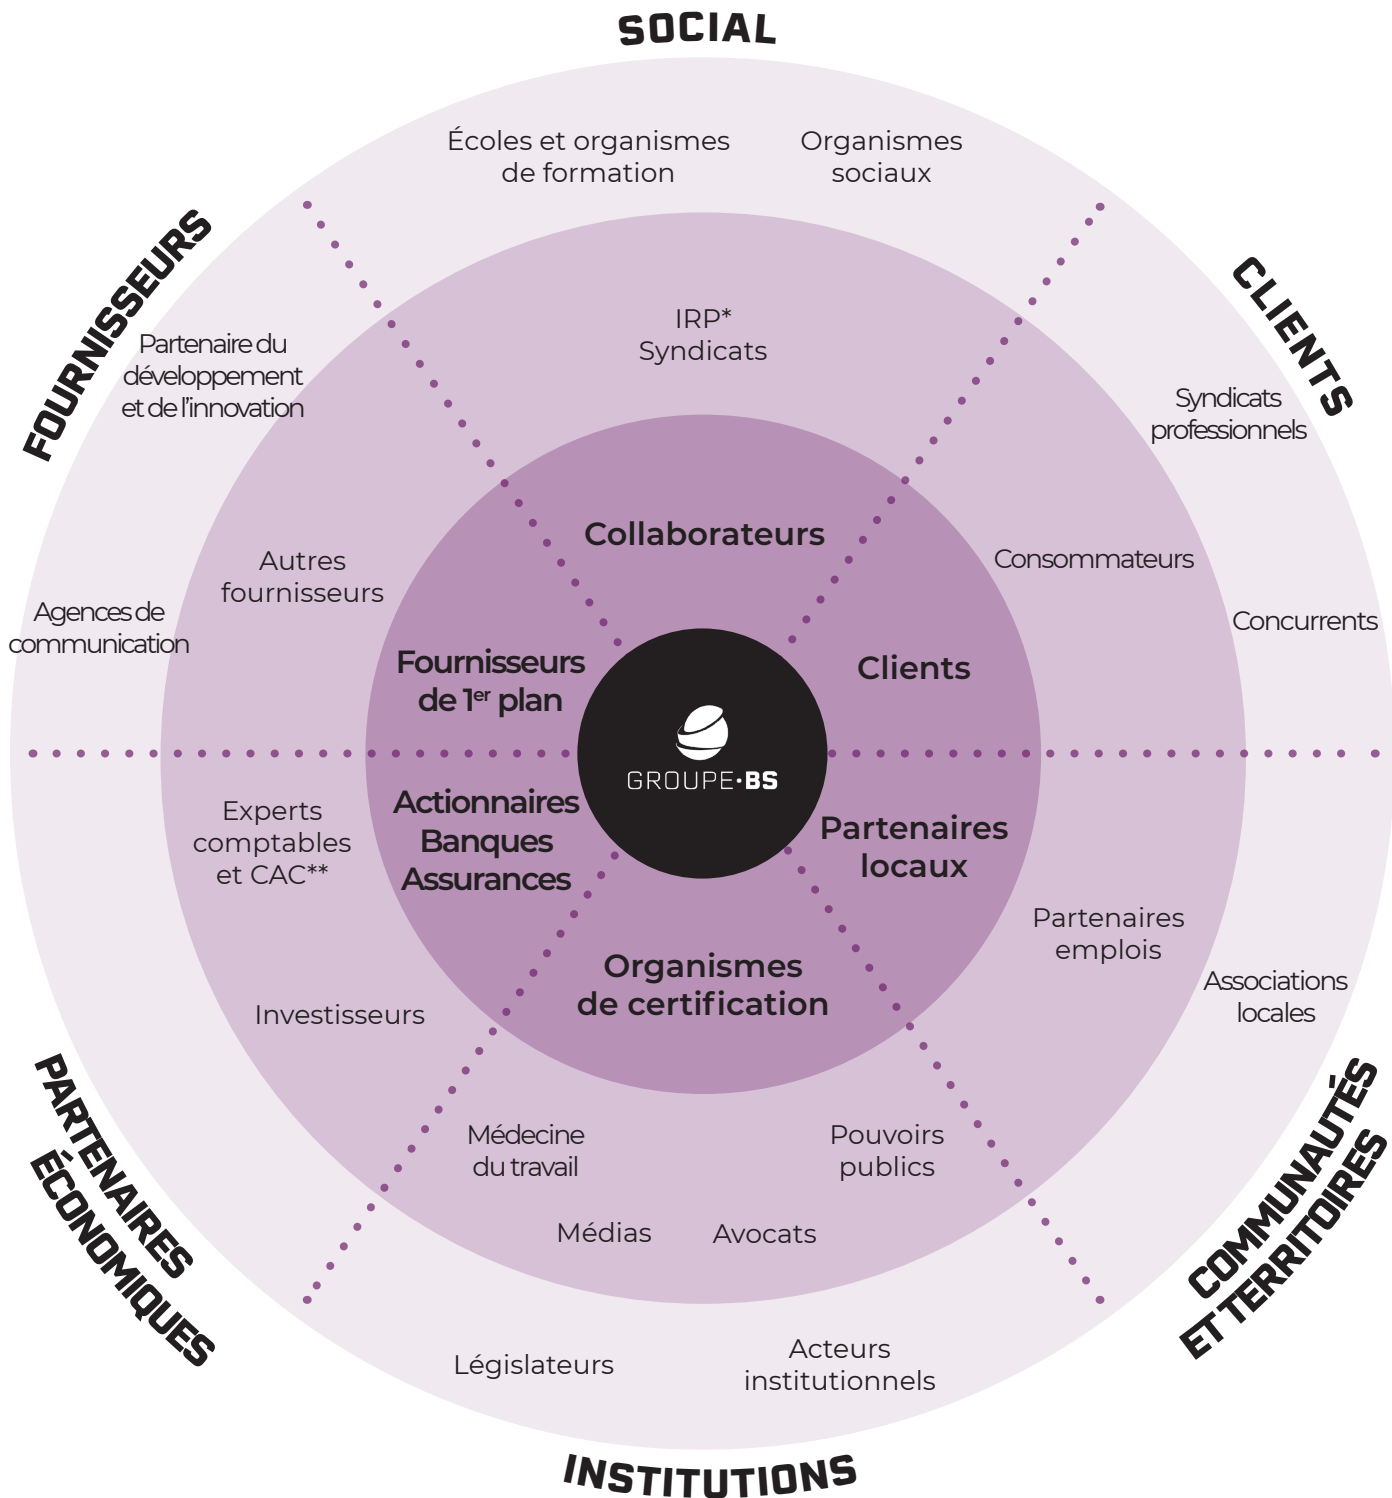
SOCIAL

Écoles et organismes de formation

Organismes sociaux

FOURNISSEURS

CLIENTS

IRP*
Syndicats

Partenaire du développement et de l'innovation

Syndicats professionnels

Collaborateurs

Autres fournisseurs

Consommateurs

Agences de communication

Concurrents

Fournisseurs de $1^{er}$ plan

Clients

GROUPE·BS

Actionnaires
Banques
Assurances

Partenaires locaux

Experts comptables et CAC**

Partenaires emplois

Organismes de certification

Associations locales

Investisseurs

PARTENAIRES ÉCONOMIQUES

Médecine du travail

Pouvoirs publics

COMMUNAUTÉS ET TERRITOIRES

Médias

Avocats

Législateurs

Acteurs institutionnels

INSTITUTIONS